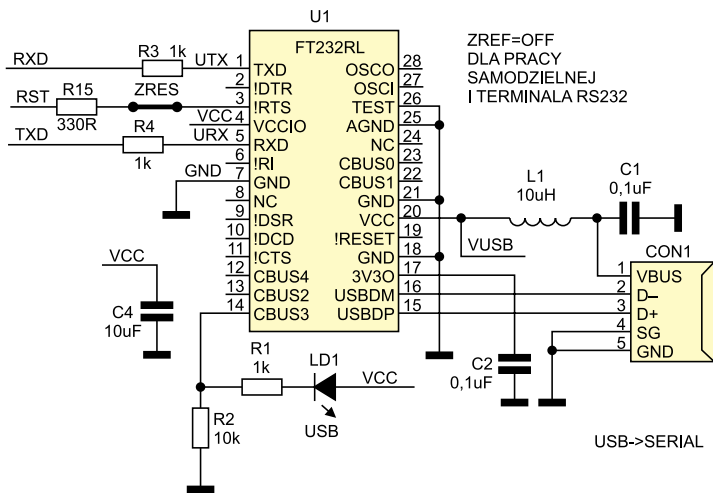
U1
FT232RL

ZREF=OFF
DLA PRACY
SAMODZIELNEJ
I TERMINALA RS232

RXD
R3 1k
UTX
RST
R15
330R
ZRES
TXD
R4
1k
URX
VCC
GND

1 TXD
2 !DTR
3 !RTS
4 VCCIO
5 RXD
6 !RI
7 GND
8 NC
9 !DSR
10 !DCD
11 !CTS
12 CBUS4
13 CBUS2
14 CBUS3

28 OSCO
27 OSCI
26 TEST
25 AGND
24 NC
23 CBUS0
22 CBUS1
21 GND
20 VCC
19 !RESET
18 GND
17 3V3O
16 USBDM
15 USBDP

L1
10uH
C1
0,1uF
VUSB
CON1
1 VBUS
2 D–
3 D+
4 SG
5 GND

VCC
C4
10uF
C2
0,1uF
R1
1k
LD1
VCC
USB
R2
10k

USB->SERIAL